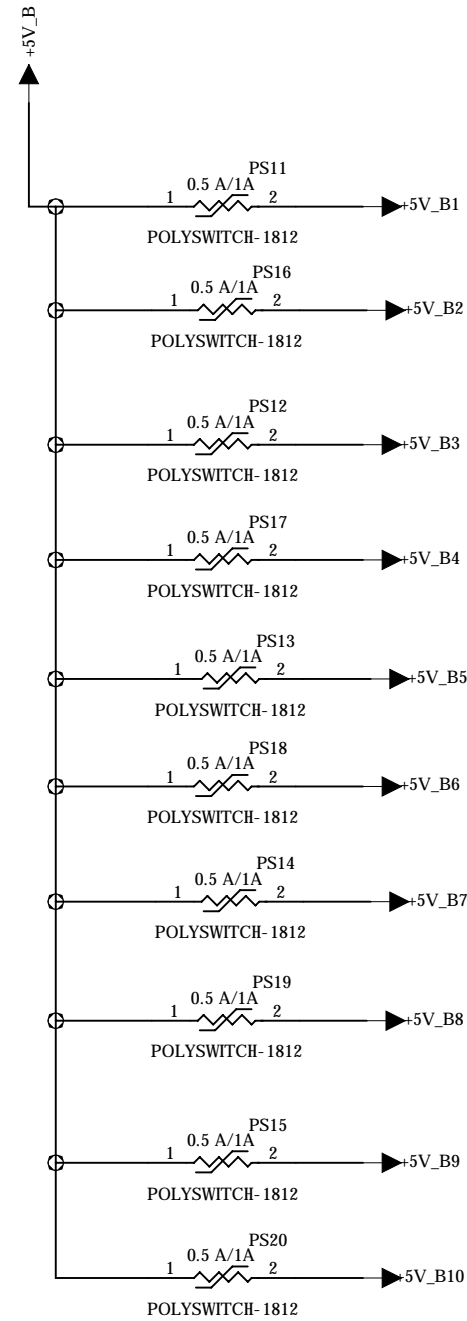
+5V_B

PS11
0.5 A/1A
1 2
+5V_B1
POLYSWITCH-1812

PS16
0.5 A/1A
1 2
+5V_B2
POLYSWITCH-1812

PS12
0.5 A/1A
1 2
+5V_B3
POLYSWITCH-1812

PS17
0.5 A/1A
1 2
+5V_B4
POLYSWITCH-1812

PS13
0.5 A/1A
1 2
+5V_B5
POLYSWITCH-1812

PS18
0.5 A/1A
1 2
+5V_B6
POLYSWITCH-1812

PS14
0.5 A/1A
1 2
+5V_B7
POLYSWITCH-1812

PS19
0.5 A/1A
1 2
+5V_B8
POLYSWITCH-1812

PS15
0.5 A/1A
1 2
+5V_B9
POLYSWITCH-1812

PS20
0.5 A/1A
1 2
+5V_B10
POLYSWITCH-1812